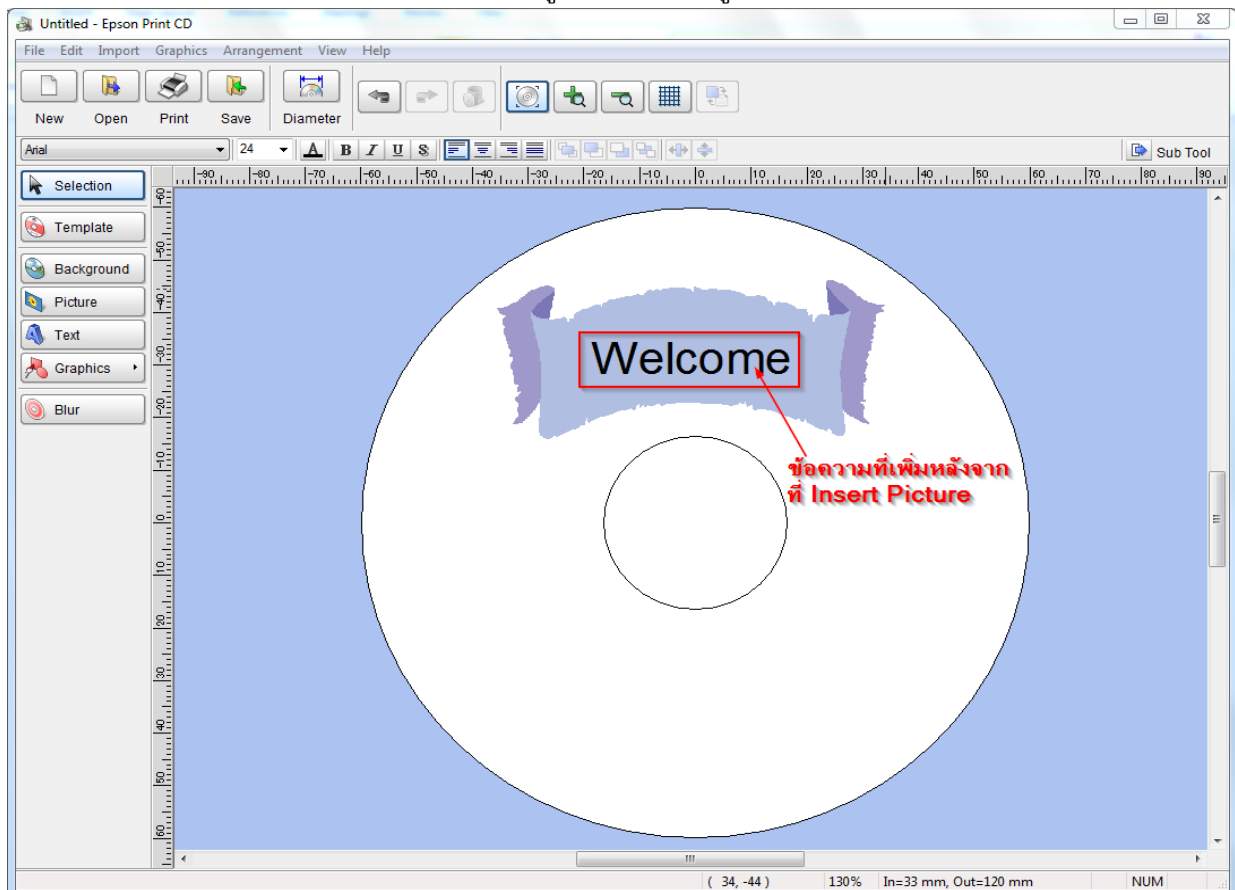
Untitled - Epson Print CD

File Edit Import Graphics Arrangement View Help

New Open Print Save Diameter

Arial 24 B I U S

Sub Tool

Selection
Template
Background
Picture
Text
Graphics
Blur

-90 -80 -70 -60 -50 -40 -30 -20 -10 0 10 20 30 40 50 60 70 80 90

-60 -50 -40 -30 -20 -10 0 10 20 30 40 50 60

Welcome

ข้อความที่เพิ่มหลังจาก ที่ Insert Picture

( 34, -44 ) 130% In=33 mm, Out=120 mm NUM